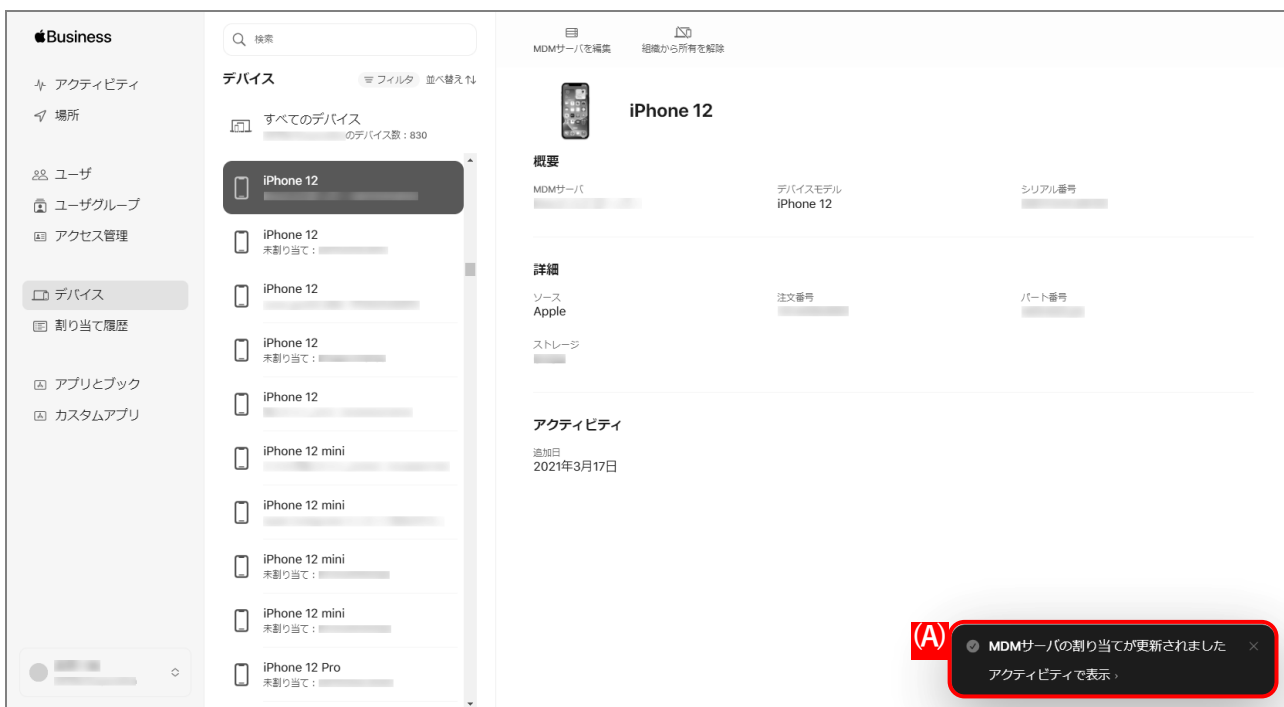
Business

アクティビティ
場所

ユーザ
ユーザグループ
アクセス管理

デバイス
割り当て履歴

アプリとブック
カスタムアプリ

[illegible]

検索

デバイス
フィルタ 並べ替え

すべてのデバイス
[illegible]のデバイス数：830

iPhone 12
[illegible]

iPhone 12
未割り当て：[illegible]

iPhone 12
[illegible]

iPhone 12
未割り当て：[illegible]

iPhone 12
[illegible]

iPhone 12 mini
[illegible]

iPhone 12 mini
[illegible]

iPhone 12 mini
未割り当て：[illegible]

iPhone 12 mini
未割り当て：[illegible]

iPhone 12 Pro
未割り当て：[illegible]

MDMサーバを編集
組織から所有を解除

iPhone 12

概要

MDMサーバ
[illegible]

デバイスモデル
iPhone 12

シリアル番号
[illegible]

詳細

ソース
Apple

注文番号
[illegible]

パート番号
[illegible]

ストレージ
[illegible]

アクティビティ

追加日
2021年3月17日

(A)
MDMサーバの割り当てが更新されました
アクティビティで表示 ›